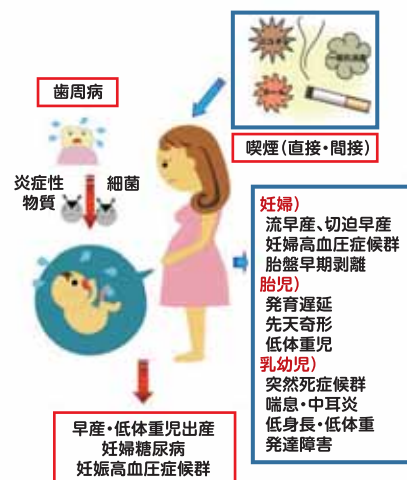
歯周病

炎症性物質

細菌

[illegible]

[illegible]

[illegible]

喫煙(直接・間接)

妊婦)
流早産、切迫早産
妊婦高血圧症候群
胎盤早期剥離
胎児)
発育遅延
先天奇形
低体重児
乳幼児)
突然死症候群
喘息・中耳炎
低身長・低体重
発達障害

早産・低体重児出産
妊婦糖尿病
妊娠高血圧症候群